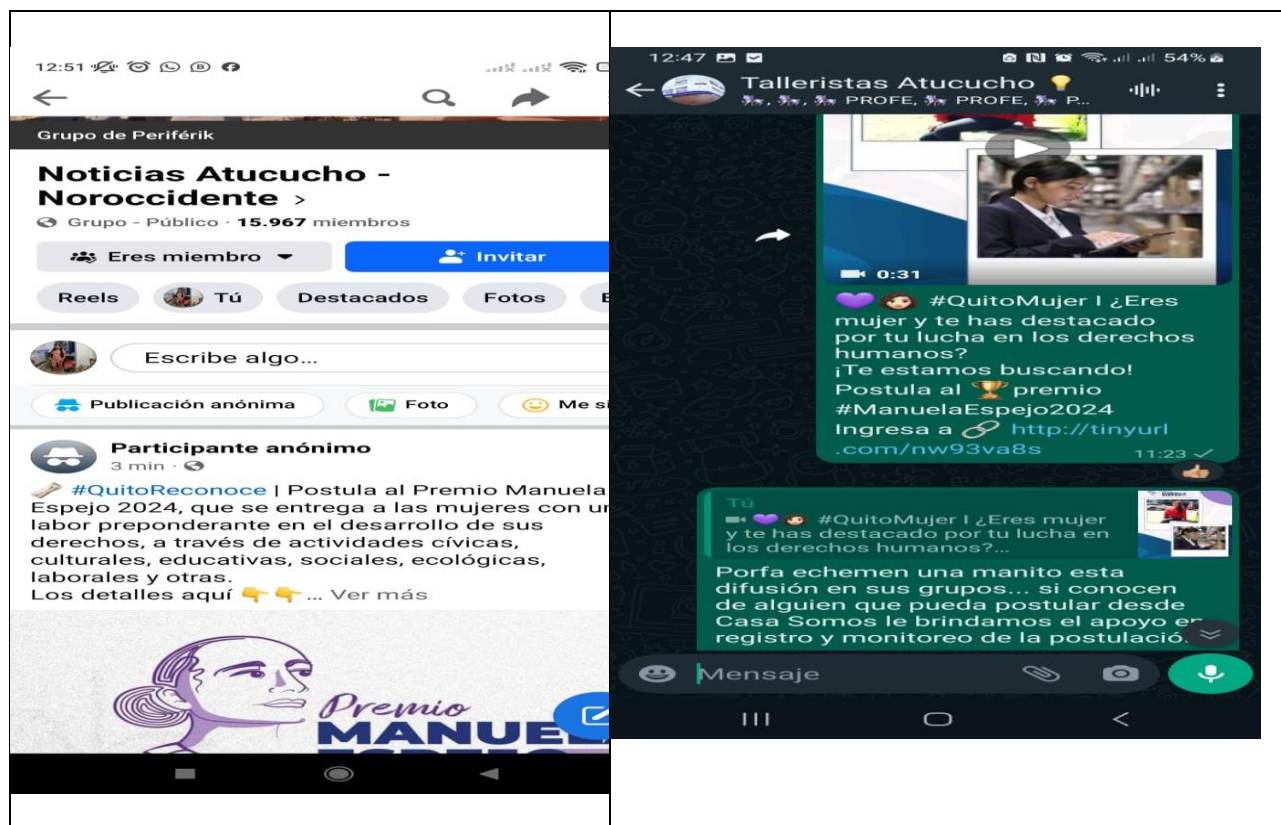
12:51

Grupo de Periférik

Noticias Atucucho - Noroccidente >

Grupo - Público · 15.967 miembros

Eres miembro

Invitar

Reels Tú Destacados Fotos

Escribe algo...

Publicación anónima Foto Me s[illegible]

Participante anónimo
3 min ·

#QuitoReconoce | Postula al Premio Manuela Espejo 2024, que se entrega a las mujeres con u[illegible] labor preponderante en el desarrollo de sus derechos, a través de actividades cívicas, culturales, educativas, sociales, ecológicas, laborales y otras.
Los detalles aquí 👇👇 ... Ver más

Premio MANUE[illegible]

12:47 54%

Talleristas Atucucho 💡
PROFE, PROFE, P...

0:31

💜 #QuitoMujer I ¿Eres mujer y te has destacado por tu lucha en los derechos humanos?
¡Te estamos buscando!
Postula al 🏆 premio #ManuelaEspejo2024
Ingresa a 🔗 http://tinyurl.com/nw93va8s
11:23

Tú
💜 #QuitoMujer I ¿Eres mujer y te has destacado por tu lucha en los derechos humanos?...

Porfa echemen una manito esta difusión en sus grupos... si conocen de alguien que pueda postular desde Casa Somos le brindamos el apoyo e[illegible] registro y monitoreo de la postulació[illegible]

Mensaje